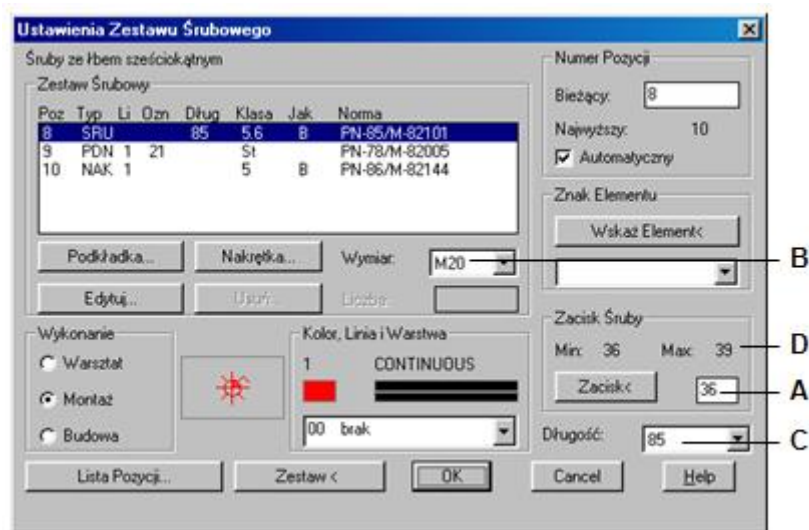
Ustawienia Zestawu Śrubowego

Śruby ze łbem sześciokątnym

Zestaw Śrubowy

| Poz | Typ | Li | Ozn | Dług | Klasa | Jak | Norma |
|---|---|---|---|---|---|---|---|
| 8 | SRU | | | 85 | 5.6 | B | PN-85/M-82101 |
| 9 | PDN | 1 | 21 | | St | | PN-78/M-82005 |
| 10 | NAK | 1 | | | 5 | B | PN-86/M-82144 |

Podkładka... Nakrętka... Wymiar: M20

Edytuj... Usuń... Liczba:

Wykonanie
Warsztat
Montaż
Budowa

Kolor, Linia i Warstwa
1 CONTINUOUS
00 brak

Numer Pozycji
Bieżący: 8
Najwyższy: 10
Automatyczny

Znak Elementu
Wskaż Element<

Zacisk Śruby
Min: 36 Max: 39
Zacisk< 36

Długość: 85

Lista Pozycji... Zestaw < OK Cancel Help

B
D
A
C